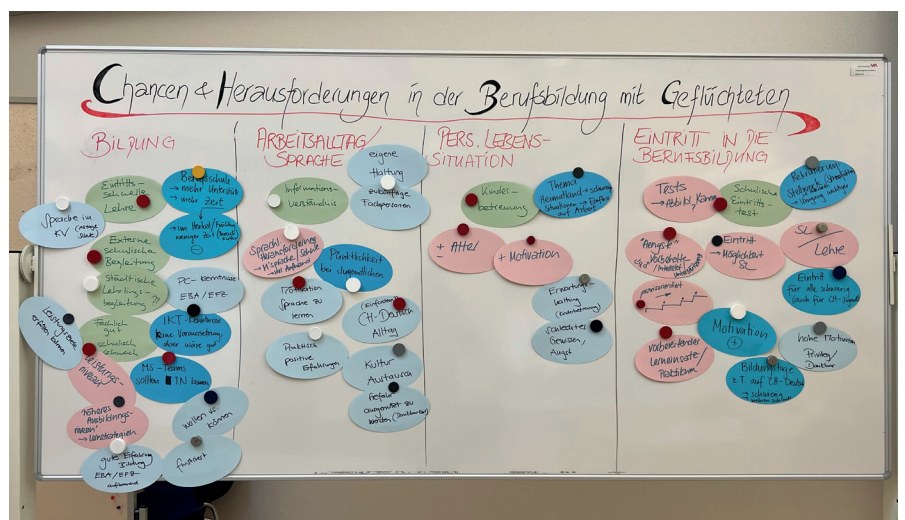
Chancen & Herausforderungen in der Berufsbildung mit Geflüchteten

BILDUNG

Eintritts-Schwelle Lehre

Berufsschule → mehr Unterricht → mehr Zeit

→ im Herbst / Frühling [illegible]

Sprache im KV

Externe schulische Begleitung

Staatliche Lehrings-begleitung ??

PC-Kenntnisse EBA / EFZ

IKT-Kenntnisse keine Voraussetzung, aber wäre gut

Fachlich gut schulisch schwach

Leistungsniveau erfüllen können

Leistungsniveau

MS-Teams sollten TN können

höheres Ausbildungsniveau → Lehrabbrüche

wollen viel können

gute Erfahrung bisher EBA / EFZ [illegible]

Fussnet

ARBEITSALLTAG / SPRACHE

eigene Haltung

Informations-Verständnis

zuständige Fachpersonen

Sprache / Wortschatz / Hörverständnis / Schreiben / Arbeitsverhalten

Pünktlichkeit bei Jugendlichen

Motivation Sprache zu lernen

Einführung CH-Deutsch Alltag

Praktisch positive Erfahrungen

Kultur Austausch

Gefahr ausgenutzt zu werden (Dumpinglöhne)

PERS. LEBENS-SITUATION

Kinder-betreuung

Thema Heimatland → schwierige Situationen → Einfluss auf Arbeit

+ Alter / -

+ Motivation

Erwartungs-haltung (Erwachsene)

Schicksale, Gewissen, Angst

EINTRITT IN DIE BERUFSBILDUNG

Tests → Abbild / Können

Schulische Eintritts-test

Rekrutierung Stellenanzeigen Schnupperlehre Vorstellungsgespräch

"Angst" Vorbehalte Interesse

Eintritt Möglichkeit SL

SL / Lehre

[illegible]

Eintritt für alle schwierig (auch für CH-Jugendliche)

vorbereitender Lerneinsatz / Praktikum

Motivation +

hohe Motivation Privileg / Dankbar

Bildungslücke z.T. auf CH-Deutsch → schneller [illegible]